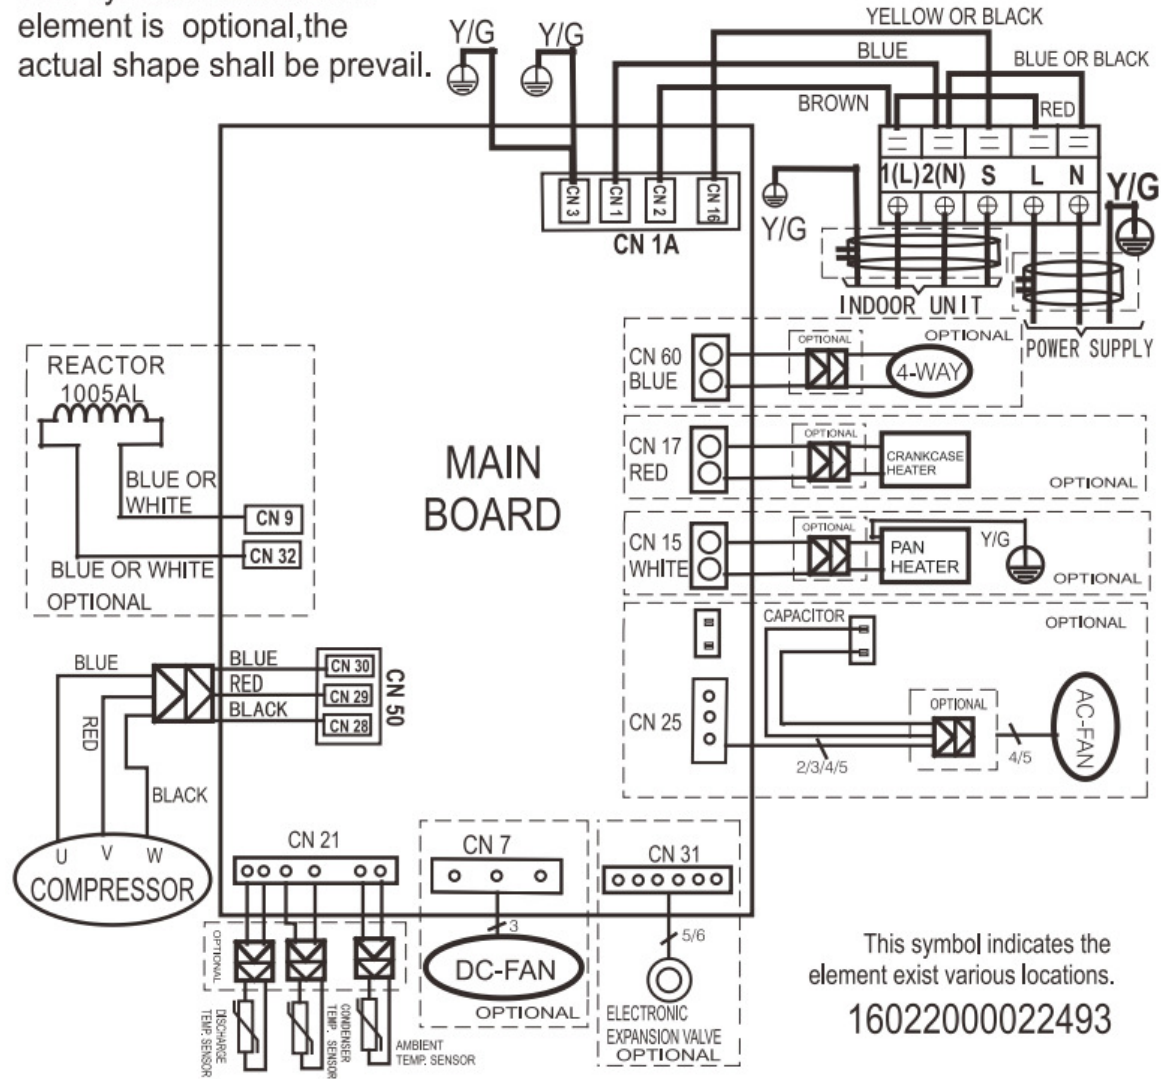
element is optional,the actual shape shall be prevail.

Y/G Y/G

YELLOW OR BLACK
BLUE
BLUE OR BLACK
BROWN
RED

CN 3 CN 1 CN 2 CN 16
CN 1A

1(L) 2(N) S L N
Y/G
Y/G
INDOOR UNIT
POWER SUPPLY

REACTOR
1005AL
BLUE OR WHITE
CN 9
CN 32
BLUE OR WHITE
OPTIONAL

MAIN BOARD

CN 60 BLUE
OPTIONAL
4-WAY
OPTIONAL

CN 17 RED
OPTIONAL
CRANKCASE HEATER
OPTIONAL

CN 15 WHITE
OPTIONAL
PAN HEATER
Y/G
OPTIONAL

CAPACITOR
OPTIONAL
CN 25
OPTIONAL
2/3/4/5
4/5
AC-FAN

BLUE
RED
BLACK
BLUE
RED
BLACK
CN 30
CN 29
CN 28
CN 50
U V W
COMPRESSOR

CN 21
OPTIONAL
DISCHARGE TEMP SENSOR
CONDENSER TEMP. SENSOR
AMBIENT TEMP. SENSOR

CN 7
3
DC-FAN
OPTIONAL

CN 31
5/6
ELECTRONIC EXPANSION VALVE
OPTIONAL

This symbol indicates the element exist various locations.
16022000022493